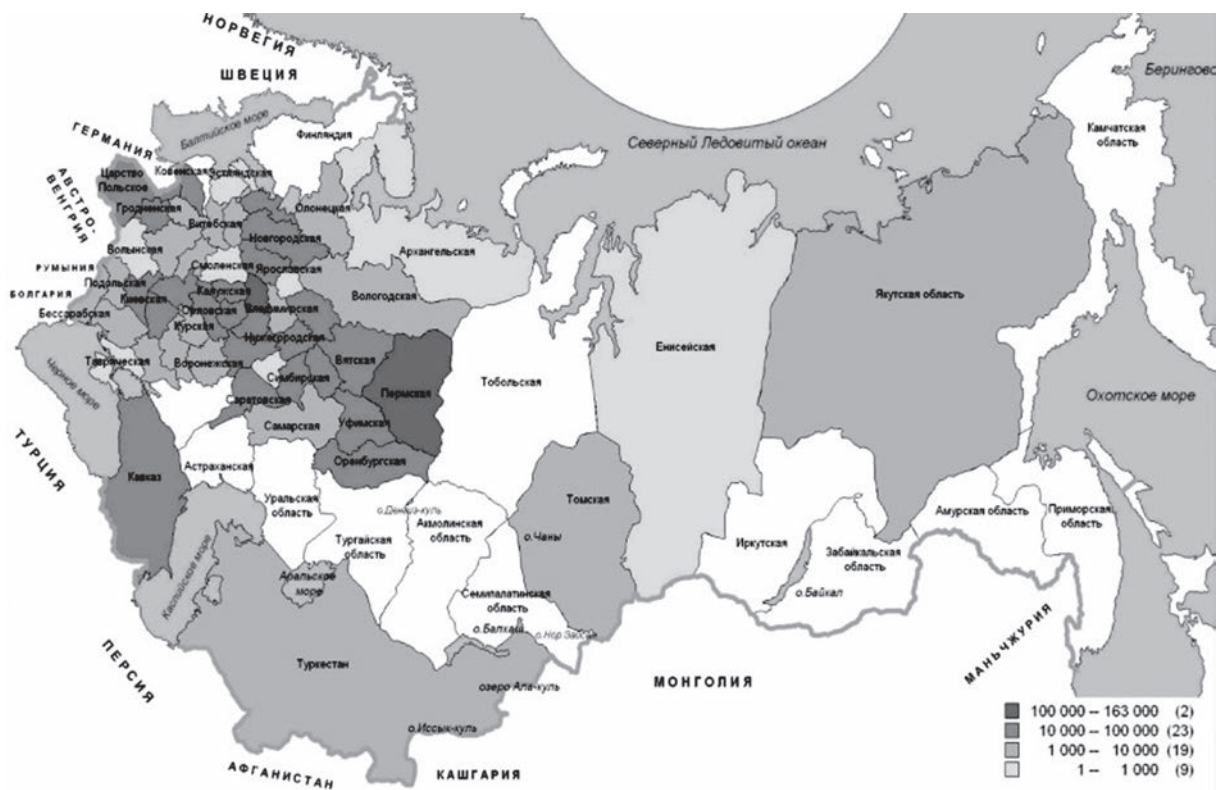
НОРВЕГИЯ
ШВЕЦИЯ
Берингов
ГЕРМАНИЯ
Балтийское море
Финляндия
Северный Ледовитый океан
Камчатская область
АВСТРО-ВЕНГРИЯ
Царство Польское
Ковенская
Эстляндская
Гродненская
Олонецкая
Витебская
Новгородская
Волынская
Архангельская
РУМЫНИЯ
Смоленская
Ярославская
Подольская
БОЛГАРИЯ
Киевская
Калужская
Вологодская
Бессарабская
Владимирская
Орловская
Якутская область
Курская
Нижегородская
Таврическая
Воронежская
Вятская
Енисейская
Черное море
Симбирская
Пермская
Тобольская
Саратовская
Охотское море
ТУРЦИЯ
Уфимская
Самарская
Оренбургская
Астраханская
Кавказ
Томская
Уральская область
о.Денгиз-куль
Акмолинская область
Тургайская область
Амурская область
Приморская область
о.Чаны
Иркутская
Забайкальская область
Каспийское море
Аральское море
Семипалатинская область
о.Байкал
о.Балхаш
о.Нор Зайсан
ПЕРСИЯ
МАНЬЧЖУРИЯ
Туркестан
МОНГОЛИЯ
озеро Алакуль
о.Иссык-куль
100 000 – 163 000 (2)
10 000 – 100 000 (23)
1 000 – 10 000 (19)
1 – 1 000 (9)
АФГАНИСТАН
КАШГАРИЯ